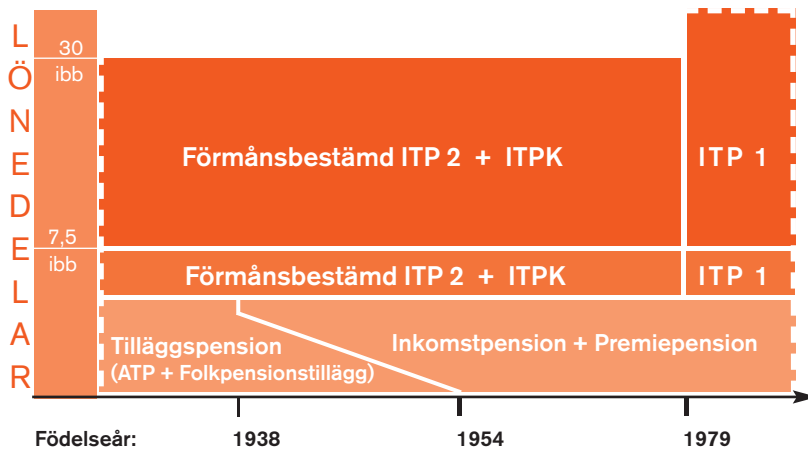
LÖNEDELAR

30 ibb

7,5 ibb

Förmånsbestämd ITP 2 + ITPK

ITP 1

Förmånsbestämd ITP 2 + ITPK

ITP 1

Tilläggspension (ATP + Folkpensionstillägg)

Inkomstpension + Premiepension

Födelseår: 1938 1954 1979